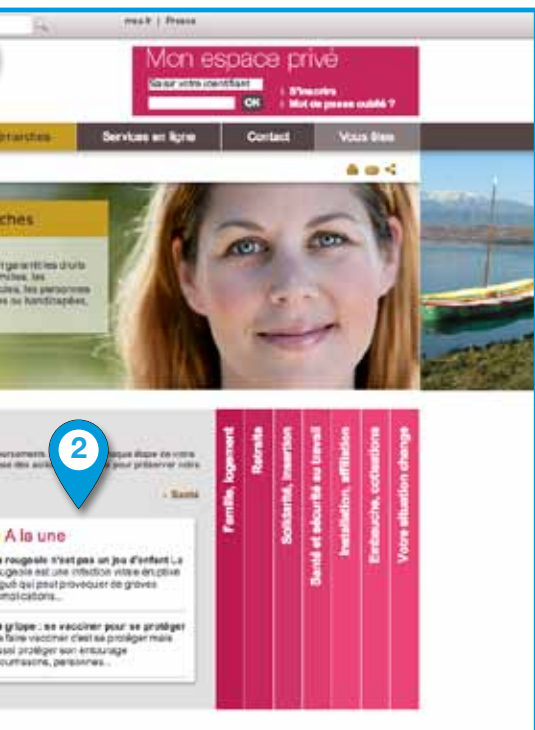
msa.fr | Presse

Mon espace privé

Saisir votre identifiant

OK

› S'inscrire
› Mot de passe oublié ?

émarches

Services en ligne

Contact

Vous êtes

ches

garantit les droits milles, les ules, les personnes s handicapées,

2

ursement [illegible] que étape de votre ses des acti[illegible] pour préserver votre

› Santé

À la une

rougeole n'est pas un jeu d'enfant La rougeole est une infection virale éruptive aiguë qui peut provoquer de graves complications...

grippe : se vacciner pour se protéger faire vacciner c'est se protéger mais ussi protéger son entourage nourrissons, personnes...

Famille, logement

Retraite

Solidarité, insertion

Santé et sécurité au travail

Installation, affiliation

Embauche, cotisations

Votre situation change